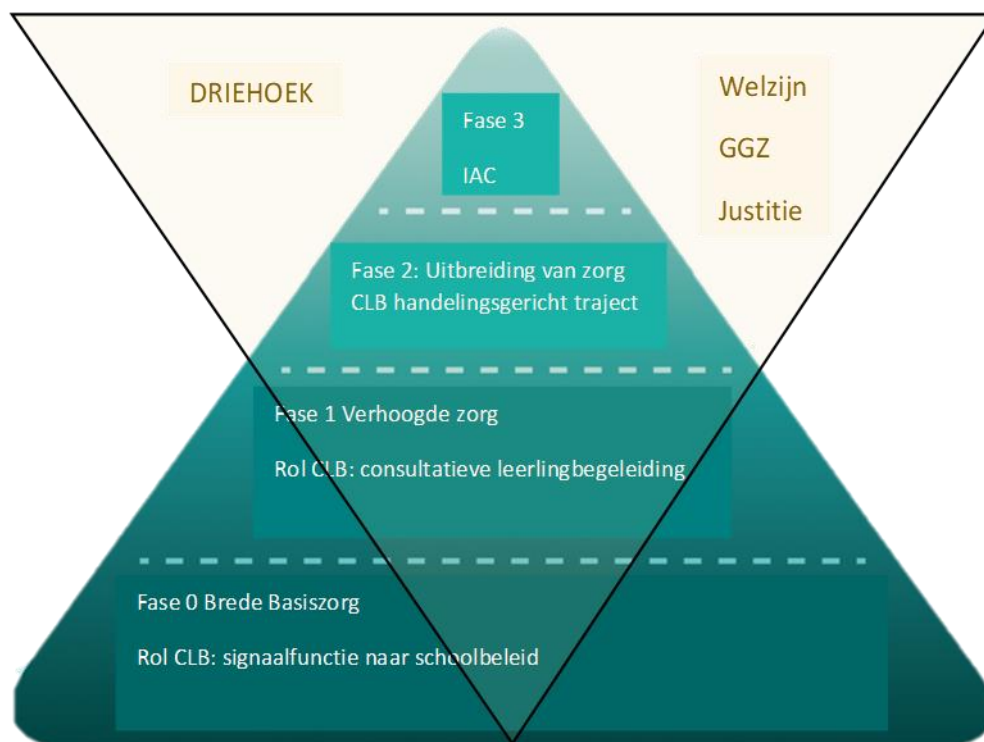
DRIEHOEK

Welzijn

GGZ

Justitie

Fase 3

IAC

Fase 2: Uitbreiding van zorg
CLB handelingsgericht traject

Fase 1 Verhoogde zorg

Rol CLB: consultatieve leerlingbegeleiding

Fase 0 Brede Basiszorg

Rol CLB: signaalfunctie naar schoolbeleid